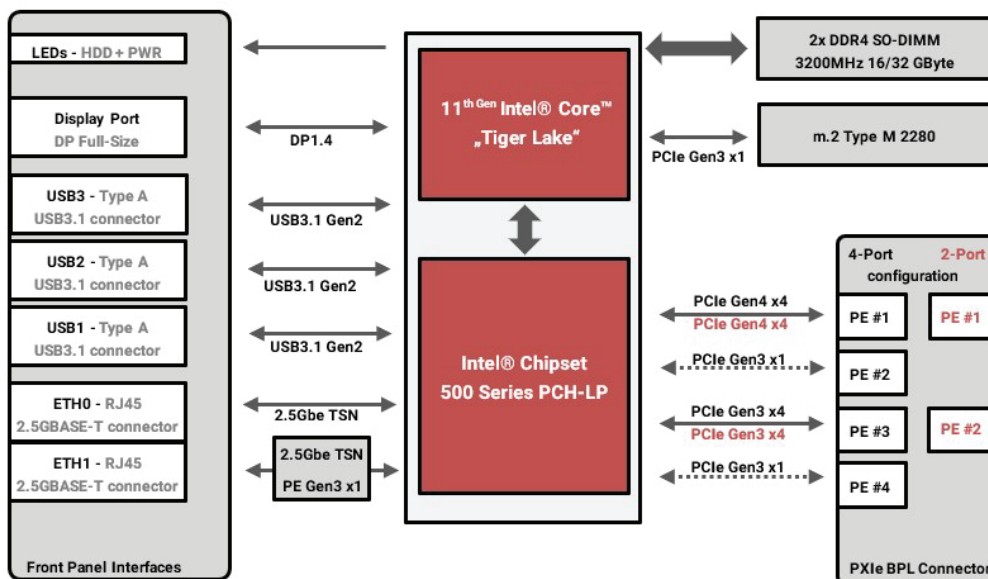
LEDs - HDD + PWR

Display Port
DP Full-Size

USB3 - Type A
USB3.1 connector

USB2 - Type A
USB3.1 connector

USB1 - Type A
USB3.1 connector

ETH0 - RJ45
2.5GBASE-T connector

ETH1 - RJ45
2.5GBASE-T connector

Front Panel Interfaces

DP1.4

USB3.1 Gen2

USB3.1 Gen2

USB3.1 Gen2

2.5Gbe TSN

2.5Gbe TSN
PE Gen3 x1

$11^{th\ Gen}$ Intel® Core™
„Tiger Lake"

Intel® Chipset
500 Series PCH-LP

2x DDR4 SO-DIMM
3200MHz 16/32 GByte

PCIe Gen3 x1

m.2 Type M 2280

4-Port configuration

2-Port

PCIe Gen4 x4
PCIe Gen4 x4

PCIe Gen3 x1

PCIe Gen3 x4
PCIe Gen3 x4

PCIe Gen3 x1

PE #1

PE #1

PE #2

PE #3

PE #2

PE #4

PXIe BPL Connector